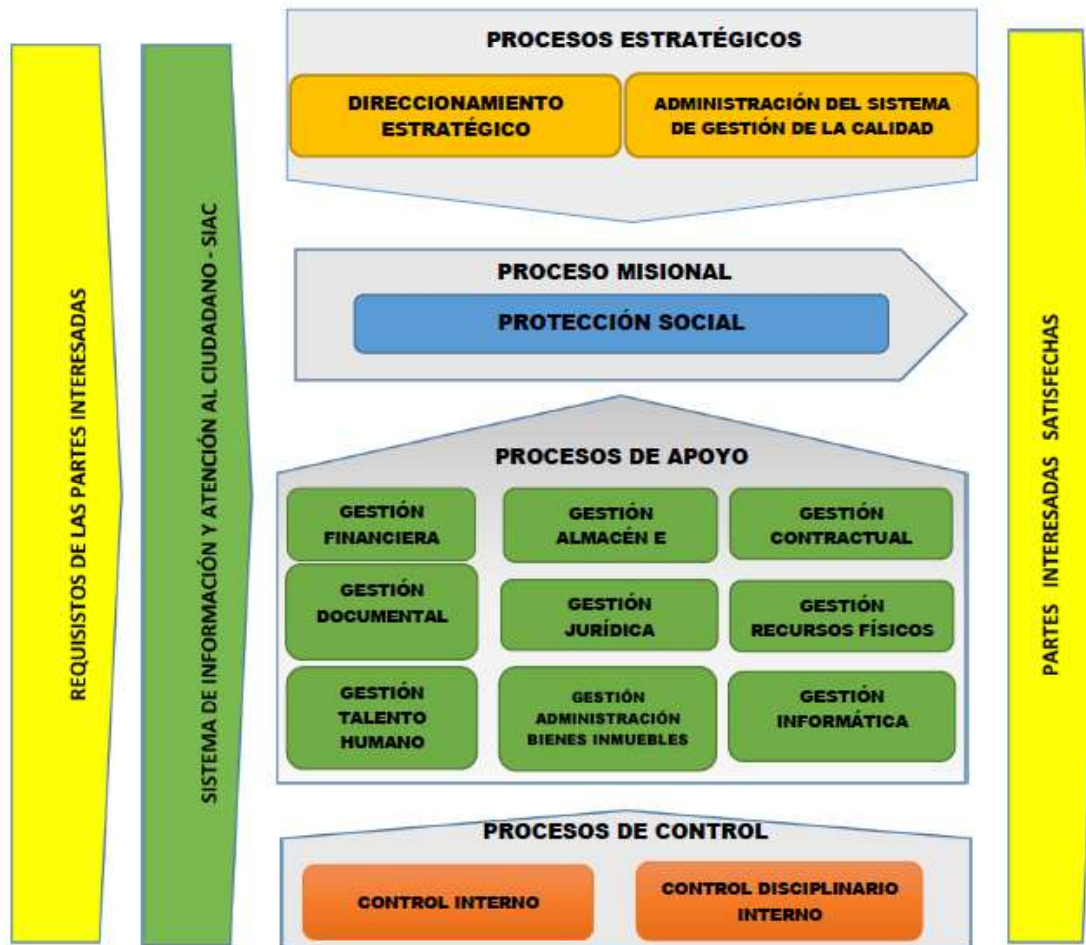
REQUISISTOS DE LAS PARTES INTERESADAS

SISTEMA DE INFORMACIÓN Y ATENCIÓN AL CIUDADANO - SIAC

PROCESOS ESTRATÉGICOS

DIRECCIONAMIENTO ESTRATÉGICO

ADMINISTRACIÓN DEL SISTEMA DE GESTIÓN DE LA CALIDAD

PROCESO MISIONAL

PROTECCIÓN SOCIAL

PROCESOS DE APOYO

GESTIÓN FINANCIERA

GESTIÓN ALMACÉN E

GESTIÓN CONTRACTUAL

GESTIÓN DOCUMENTAL

GESTIÓN JURÍDICA

GESTIÓN RECURSOS FÍSICOS

GESTIÓN TALENTO HUMANO

GESTIÓN ADMINISTRACIÓN BIENES INMUEBLES

GESTIÓN INFORMÁTICA

PROCESOS DE CONTROL

CONTROL INTERNO

CONTROL DISCIPLINARIO INTERNO

PARTES INTERESADAS SATISFECHAS